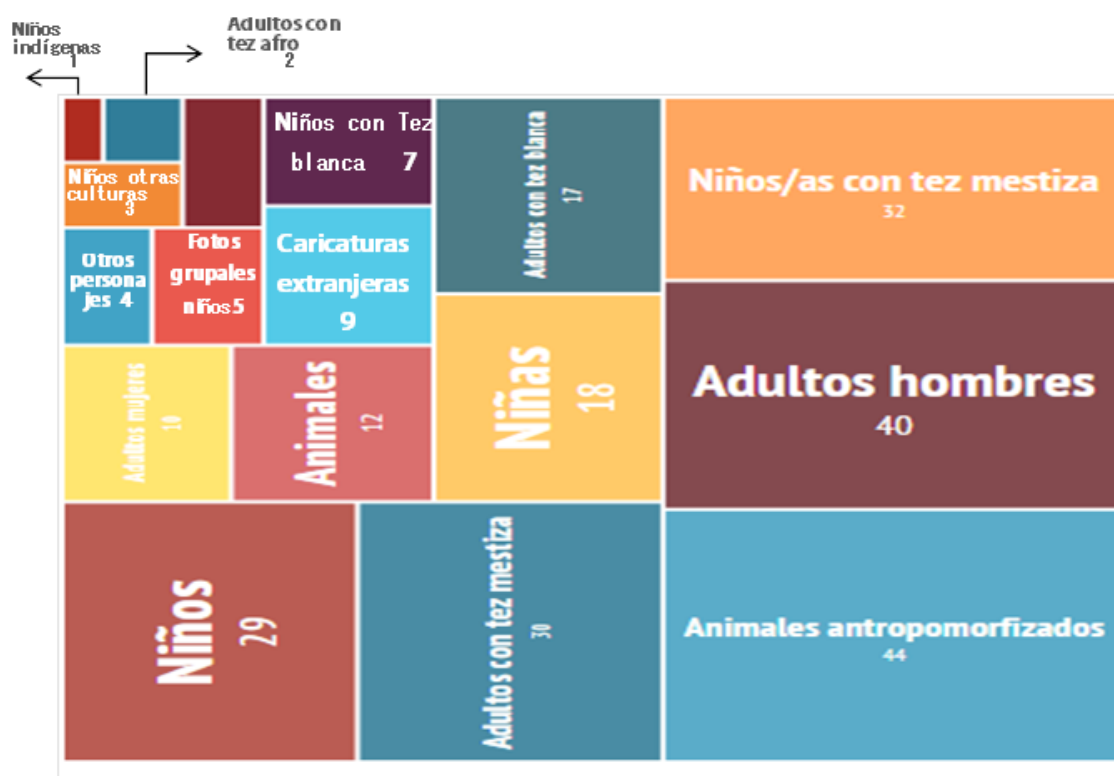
Niños indígenas 1

Adultos con tez afro 2

Niños otras culturas 3

Otros personajes 4

Fotos grupales niños 5

Niños con Tez blanca 7

Caricaturas extranjeras 9

Adultos con tez blanca 17

Niños/as con tez mestiza 32

Adultos mujeres 10

Animales 12

Niñas 18

Adultos hombres 40

Niños 29

Adultos con tez mestiza 30

Animales antropomorfizados 44